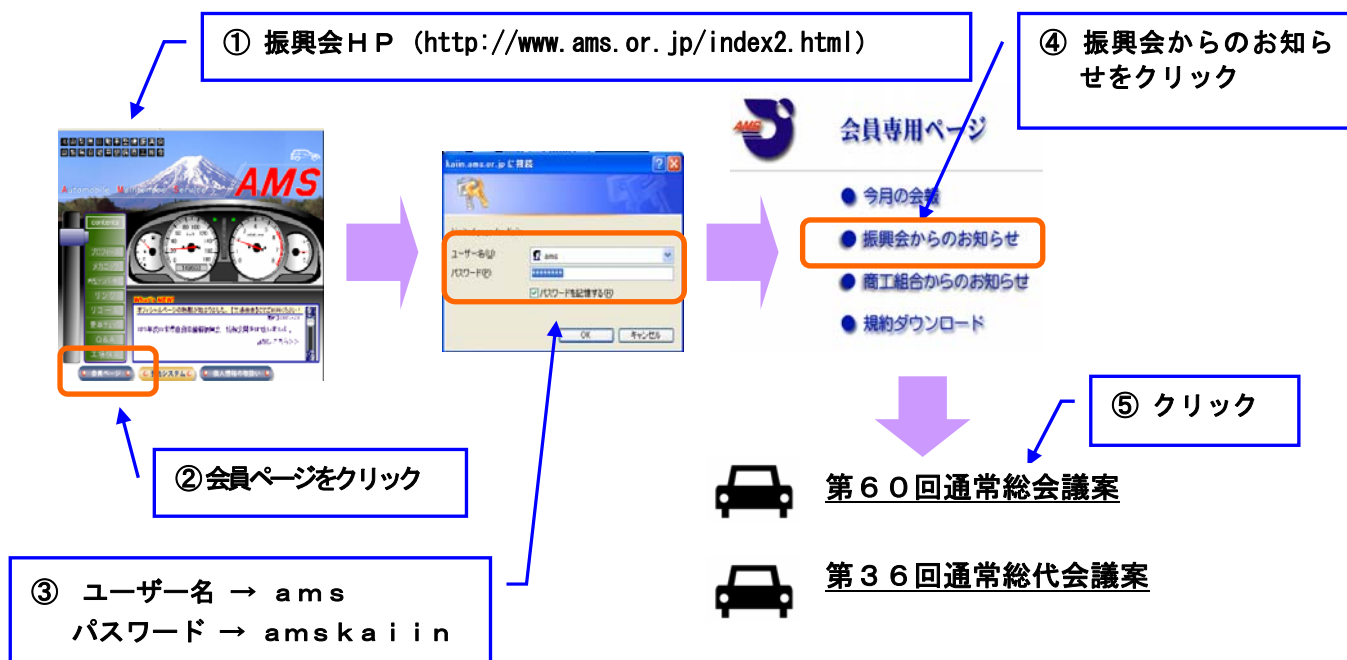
① 振興会ＨＰ（http://www.ams.or.jp/index2.html）

④ 振興会からのお知らせをクリック

AMS

contents

What's NEW

会員ページ

kaiin.ams.or.jp に接続

ユーザー名(U)　ams

パスワード(P)　••••••••

パスワードを記憶する(R)

OK　キャンセル

会員専用ページ

● 今月の会報

● 振興会からのお知らせ

● 商工組合からのお知らせ

● 規約ダウンロード

② 会員ページをクリック

⑤ クリック

第６０回通常総会議案

第３６回通常総代会議案

③ ユーザー名 → ａｍｓ
パスワード → ａｍｓｋａｉｉｎ